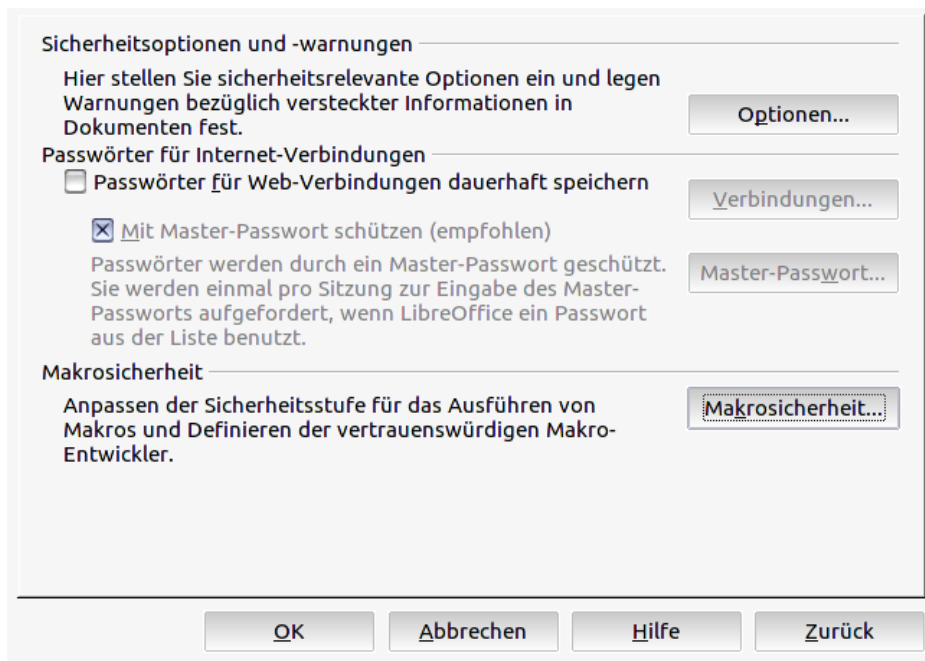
Sicherheitsoptionen und -warnungen

Hier stellen Sie sicherheitsrelevante Optionen ein und legen Warnungen bezüglich versteckter Informationen in Dokumenten fest.

Optionen...

Passwörter für Internet-Verbindungen

Passwörter für Web-Verbindungen dauerhaft speichern

Verbindungen...

Mit Master-Passwort schützen (empfohlen)

Passwörter werden durch ein Master-Passwort geschützt. Sie werden einmal pro Sitzung zur Eingabe des Master-Passworts aufgefordert, wenn LibreOffice ein Passwort aus der Liste benutzt.

Master-Passwort...

Makrosicherheit

Anpassen der Sicherheitsstufe für das Ausführen von Makros und Definieren der vertrauenswürdigen Makro-Entwickler.

Makrosicherheit...

OK

Abbrechen

Hilfe

Zurück